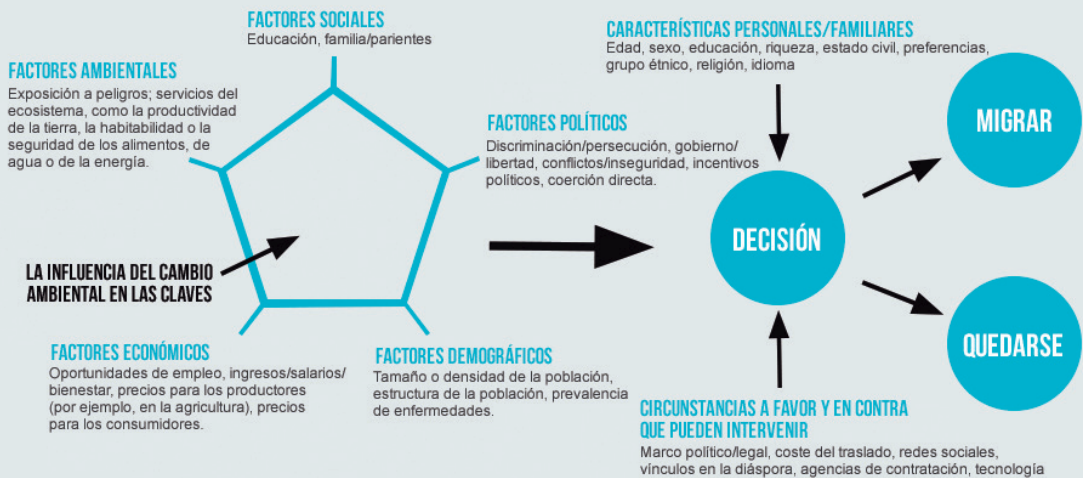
FACTORES SOCIALES
Educación, familia/parientes

FACTORES AMBIENTALES
Exposición a peligros; servicios del ecosistema, como la productividad de la tierra, la habitabilidad o la seguridad de los alimentos, de agua o de la energía.

FACTORES POLÍTICOS
Discriminación/persecución, gobierno/ libertad, conflictos/inseguridad, incentivos políticos, coerción directa.

LA INFLUENCIA DEL CAMBIO AMBIENTAL EN LAS CLAVES

FACTORES ECONÓMICOS
Oportunidades de empleo, ingresos/salarios/ bienestar, precios para los productores (por ejemplo, en la agricultura), precios para los consumidores.

FACTORES DEMOGRÁFICOS
Tamaño o densidad de la población, estructura de la población, prevalencia de enfermedades.

CARACTERÍSTICAS PERSONALES/FAMILIARES
Edad, sexo, educación, riqueza, estado civil, preferencias, grupo étnico, religión, idioma

DECISIÓN

MIGRAR

QUEDARSE

CIRCUNSTANCIAS A FAVOR Y EN CONTRA QUE PUEDEN INTERVENIR
Marco político/legal, coste del traslado, redes sociales, vínculos en la diáspora, agencias de contratación, tecnología